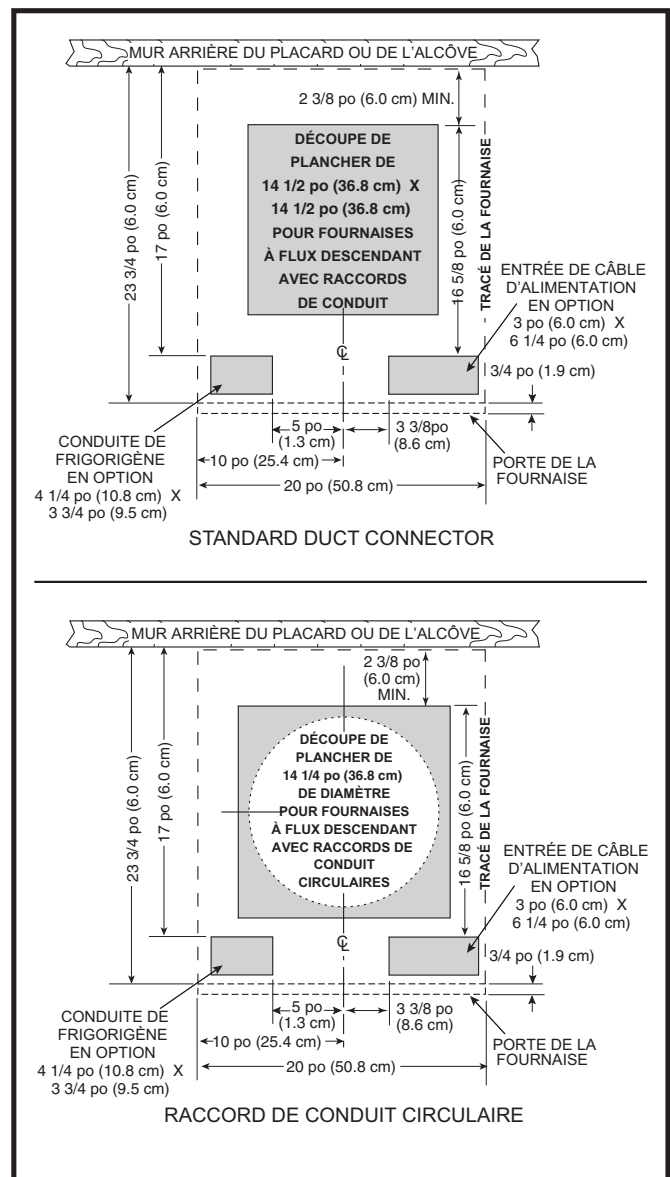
MUR ARRIÈRE DU PLACARD OU DE L'ALCÔVE

2 3/8 po (6.0 cm) MIN.

23 3/4 po (6.0 cm)

17 po (6.0 cm)

DÉCOUPE DE PLANCHER DE 14 1/2 po (36.8 cm) X 14 1/2 po (36.8 cm) POUR FOURNAISES À FLUX DESCENDANT AVEC RACCORDS DE CONDUIT

16 5/8 po (6.0 cm)

TRACÉ DE LA FOURNAISE

ENTRÉE DE CÂBLE D'ALIMENTATION EN OPTION 3 po (6.0 cm) X 6 1/4 po (6.0 cm)

℄

3/4 po (1.9 cm)

CONDUITE DE FRIGORIGÈNE EN OPTION 4 1/4 po (10.8 cm) X 3 3/4 po (9.5 cm)

5 po (1.3 cm)

3 3/8po (8.6 cm)

10 po (25.4 cm)

20 po (50.8 cm)

PORTE DE LA FOURNAISE

STANDARD DUCT CONNECTOR

MUR ARRIÈRE DU PLACARD OU DE L'ALCÔVE

2 3/8 po (6.0 cm) MIN.

23 3/4 po (6.0 cm)

17 po (6.0 cm)

DÉCOUPE DE PLANCHER DE 14 1/4 po (36.8 cm) DE DIAMÈTRE POUR FOURNAISES À FLUX DESCENDANT AVEC RACCORDS DE CONDUIT CIRCULAIRES

16 5/8 po (6.0 cm)

TRACÉ DE LA FOURNAISE

ENTRÉE DE CÂBLE D'ALIMENTATION EN OPTION 3 po (6.0 cm) X 6 1/4 po (6.0 cm)

℄

3/4 po (1.9 cm)

CONDUITE DE FRIGORIGÈNE EN OPTION 4 1/4 po (10.8 cm) X 3 3/4 po (9.5 cm)

5 po (1.3 cm)

3 3/8 po (8.6 cm)

10 po (25.4 cm)

20 po (50.8 cm)

PORTE DE LA FOURNAISE

RACCORD DE CONDUIT CIRCULAIRE